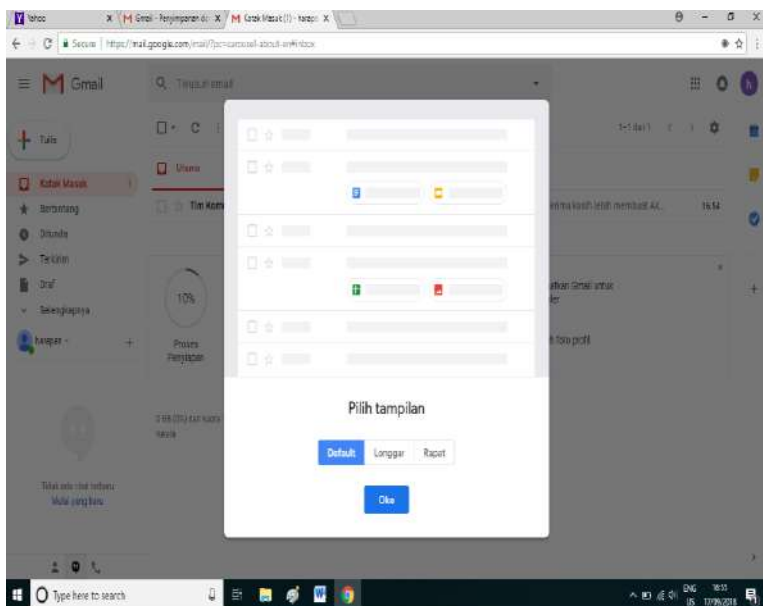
Yahoo
Gmail - Penyimpanan do
Kotak Masuk (1) - harapo
Secure | https://mail.google.com/mail/?pc=carousel-about-en#inbox
Gmail
Telusuri email
Tulis
Kotak Masuk
Berbintang
Ditunda
Terkirim
Draf
Selengkapnya
harapan
1-1 dari 1
Utama
Tim Kom
terima kasih telah membuat Ak
16.54
10%
Proses Penyiapan
fitur Gmail untuk
foto profil
Pilih tampilan
Default
Longgar
Rapat
Oke
Mulai yang baru
Type here to search
ENG US
18.53 17/09/2018